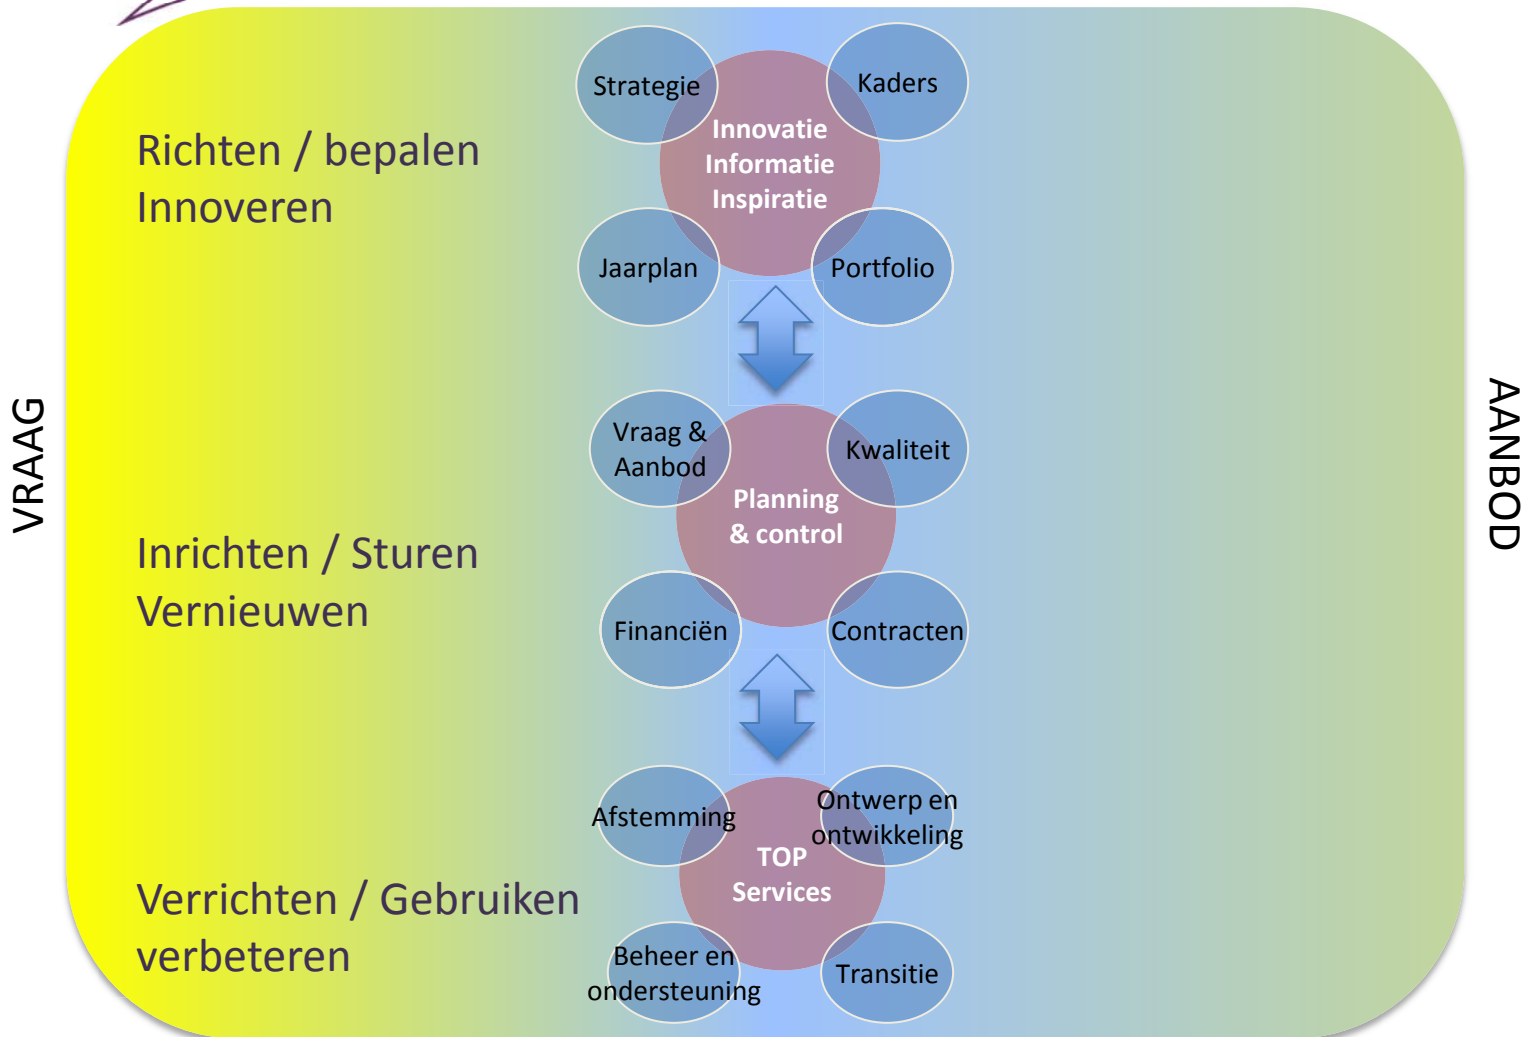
VRAAG

Richten / bepalen
Innoveren

Strategie
Kaders
Innovatie
Informatie
Inspiratie
Jaarplan
Portfolio

Inrichten / Sturen
Vernieuwen

Vraag & Aanbod
Kwaliteit
Planning & control
Financiën
Contracten

Verrichten / Gebruiken
verbeteren

Afstemming
Ontwerp en ontwikkeling
TOP Services
Beheer en ondersteuning
Transitie

AANBOD